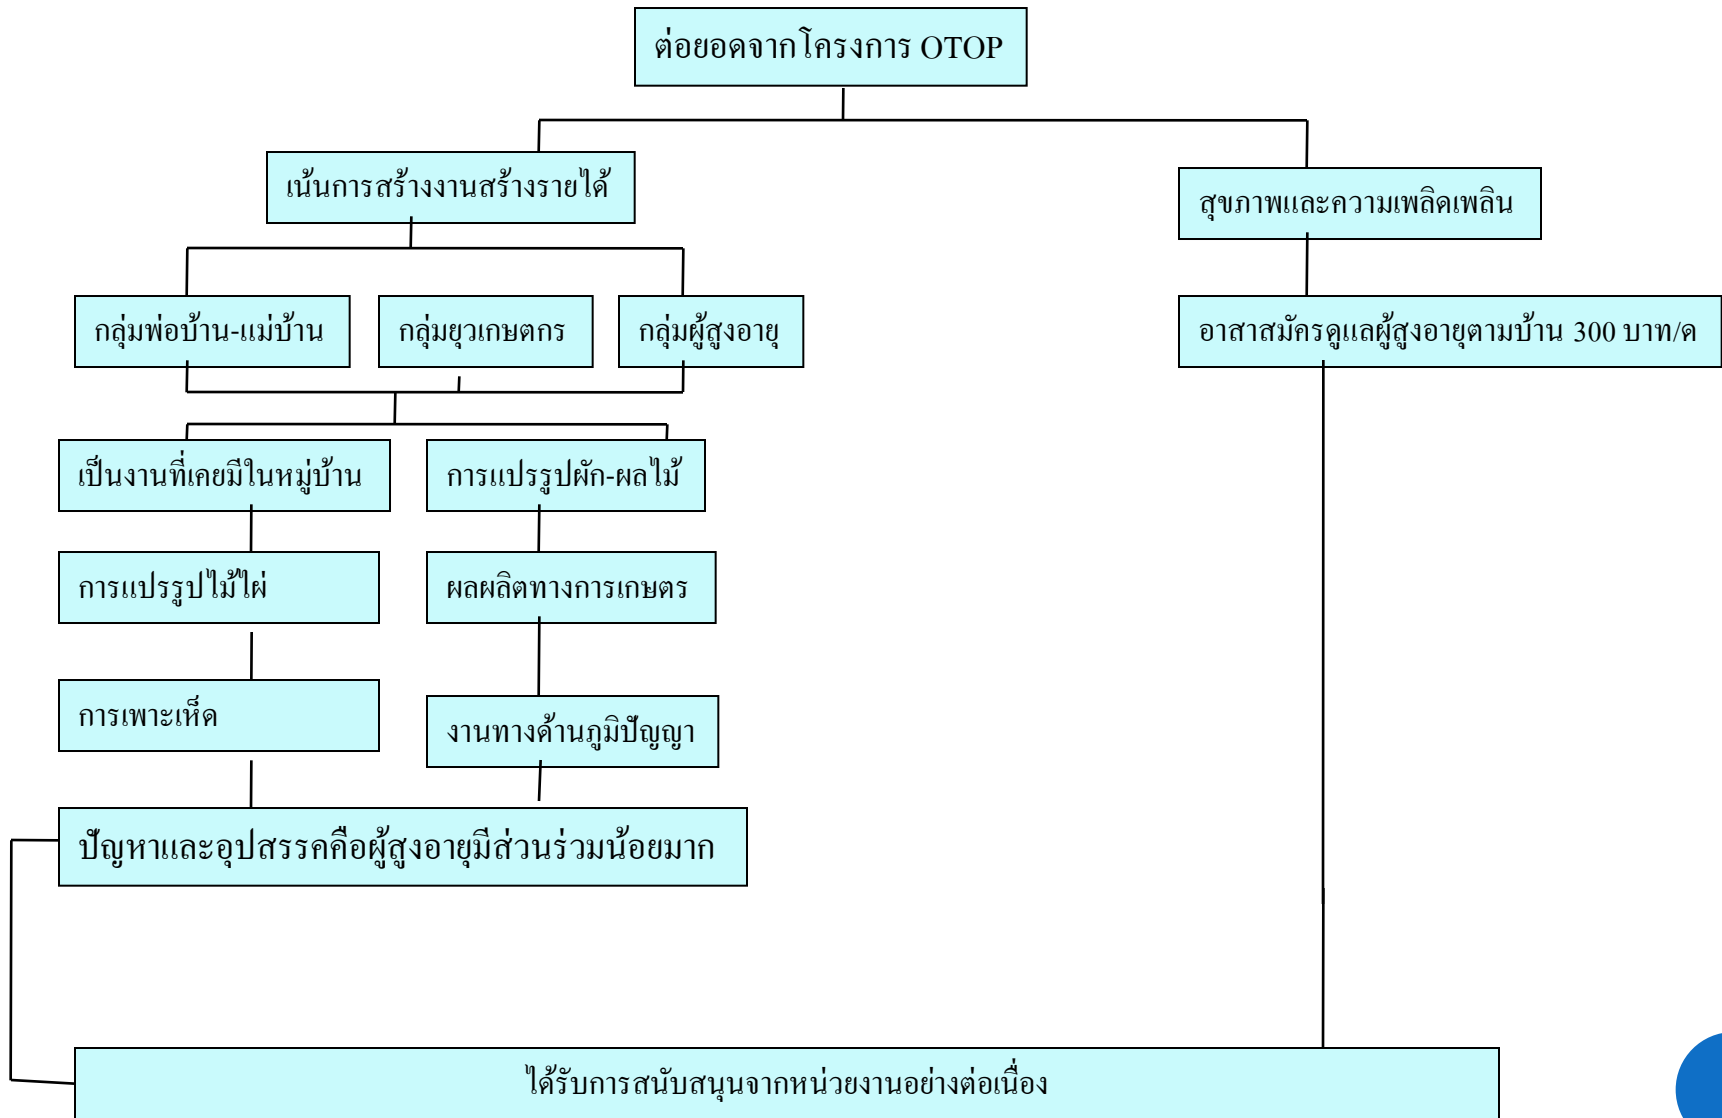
ต่อยอดจากโครงการ OTOP

เน้นการสร้างงานสร้างรายได้

สุขภาพและความเพลิดเพลิน

กลุ่มพ่อบ้าน-แม่บ้าน

กลุ่มยุวเกษตกร

กลุ่มผู้สูงอายุ

อาสาสมัครดูแลผู้สูงอายุตามบ้าน 300 บาท/ด

เป็นงานที่เคยมีในหมู่บ้าน

การแปรรูปผัก-ผลไม้

การแปรรูปไม้ไผ่

ผลผลิตทางการเกษตร

การเพาะเห็ด

งานทางด้านภูมิปัญญา

ปัญหาและอุปสรรคคือผู้สูงอายุมีส่วนร่วมน้อยมาก

ได้รับการสนับสนุนจากหน่วยงานอย่างต่อเนื่อง